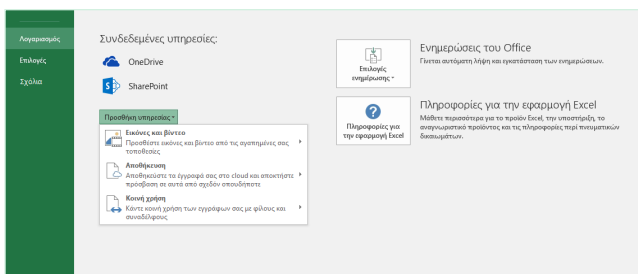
Λογαριασμός
Επιλογές
Σχόλια

Συνδεδεμένες υπηρεσίες:

OneDrive

SharePoint

Προσθήκη υπηρεσίας ▾

Εικόνες και βίντεο
Προσθέστε εικόνες και βίντεο από τις αγαπημένες σας τοποθεσίες

Αποθήκευση
Αποθηκεύστε τα έγγραφά σας στο cloud και αποκτήστε πρόσβαση σε αυτά από σχεδόν οπουδήποτε

Κοινή χρήση
Κάντε κοινή χρήση των εγγράφων σας με φίλους και συναδέλφους

Επιλογές ενημέρωσης ▾

Ενημερώσεις του Office
Γίνεται αυτόματη λήψη και εγκατάσταση των ενημερώσεων.

Πληροφορίες για την εφαρμογή Excel

Πληροφορίες για την εφαρμογή Excel
Μάθετε περισσότερα για το προϊόν Excel, την υποστήριξη, το αναγνωριστικό προϊόντος και τις πληροφορίες περί πνευματικών δικαιωμάτων.